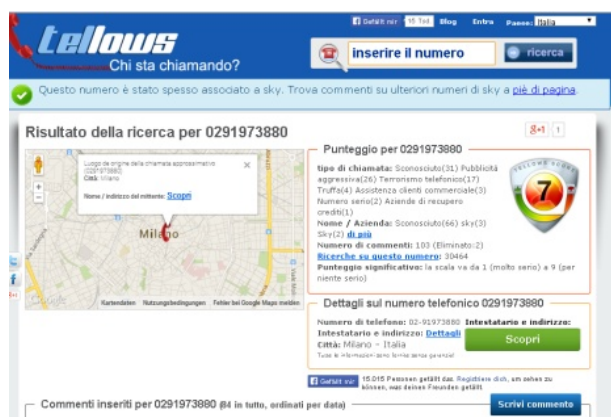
tellows
Chi sta chiamando?

Gefällt mir 15 Tsd Blog Entra Paese: Italia

inserire il numero
ricerca

Questo numero è stato spesso associato a sky. Trova commenti su ulteriori numeri di sky a piè di pagina.

Risultato della ricerca per 0291973880

G+1 1

Luogo di origine della chiamata approssimativo (0291973880)
Città: Milano

Nome / indirizzo del mittente: Scopri

Milano

Kartendaten Nutzungsbedingungen Fehler bei Google Maps melden

Punteggio per 0291973880

tipo di chiamata: Sconosciuto(31) Pubblicità aggressiva(26) Terrorismo telefonico(17) Truffa(4) Assistenza clienti commerciale(3) Numero serio(2) Aziende di recupero crediti(1)
Nome / Azienda: Sconosciuto(66) sky(3) Sky(2) di più
Numero di commenti: 103 (Eliminato:2)
Ricerche su questo numero: 30464
Punteggio significativo: la scala va da 1 (molto serio) a 9 (per niente serio)

TELLOWS SCORE
7

Dettagli sul numero telefonico 0291973880

Numero di telefono: 02-91973880 Intestatario e indirizzo:
Intestatario e indirizzo: Dettagli
Città: Milano - Italia
Tutte le informazioni sono fornite senza garanzia!

Scopri

Gefällt mir 15.015 Personen gefällt das. Registriere dich, um sehen zu können, was deinen Freunden gefällt.

Commenti inseriti per 0291973880 (84 in tutto, ordinati per data)

Scrivi commento